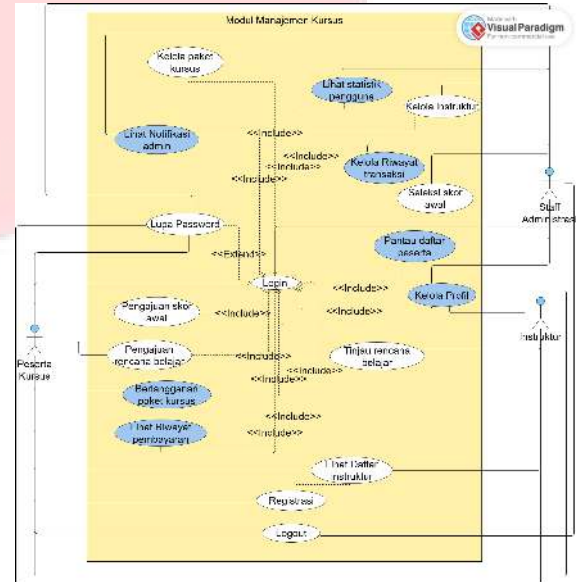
Modul Manajemen Kursus

Visual Paradigm

Kelola paket kursus

Lihat statistik pengguna

Kelola Instruktur

Lihat Notifikasi admin

<<Include>>

<<Include>>

<<Include>>

<<Include>>

Kelola Riwayat transaksi

Seleksi skor awal

Staff Administrasi

Lupa Password

Pantau daftar peserta

<<Extend>>

Login

<<Include>>

Kelola Profil

Pengajuan skor awal

<<Include>>

<<Include>>

Instruktur

Peserta Kursus

Pengajuan rencana belajar

<<Include>>

Tinjau rencana belajar

<<Include>>

<<Include>>

Berlangganan paket kursus

<<Include>>

Lihat Riwayat pembayaran

<<Include>>

Lihat Daftar Instruktur

Registrasi

Logout